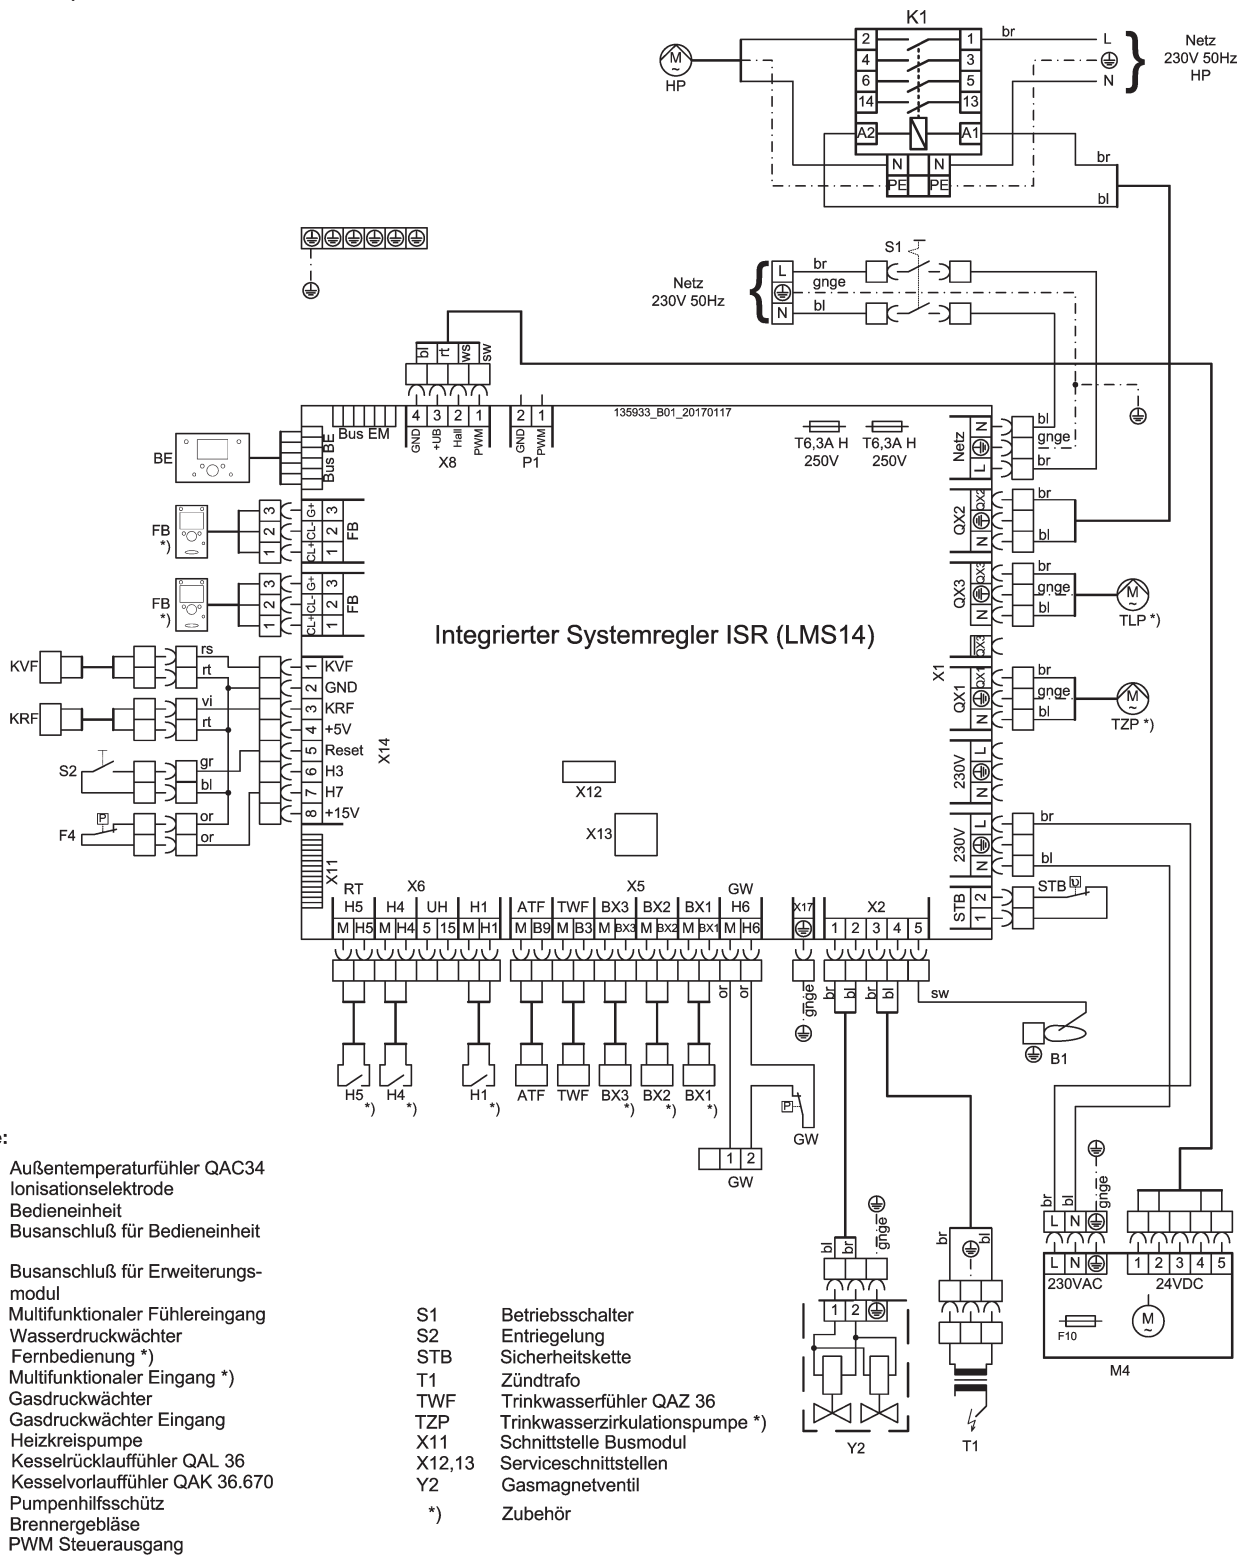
K1
2 1
4 3
6 5
14 13
A2 A1
N N
PE PE
br
L
N
Netz 230V 50Hz HP
HP
br
bl

S1
Netz 230V 50Hz
L br
gnge
N bl

bl rt ws sw
4 3 2 1
GND +UB Hall PWM
X8
2 1
GND PWM
P1
Bus EM
Bus BE
135933_B01_20170117
T6,3A H 250V
T6,3A H 250V
Netz N L
bl gnge br
QX2 N
br bl
QX3 N
br gnge bl
TLP *)
X1
QX1 N
br gnge bl
TZP *)
230V N L
230V N L
br bl
STB 1 2
STB

BE
FB *)
3 2 1
CL+ CL- G+
3 2 1
FB
FB *)
3 2 1
CL+ CL- G+
3 2 1
FB

Integrierter Systemregler ISR (LMS14)

KVF
rs
rt
KRF
vi
rt
S2
gr
bl
F4
or
or
1 KVF
2 GND
3 KRF
4 +5V
5 Reset
6 H3
7 H7
8 +15V
X14
X12
X13
X11

RT
H5
X6
H4 UH H1
X5
ATF TWF BX3 BX2 BX1
GW H6
X17
X2
M H5 M H4 5 15 M H1 M B9 M B3 M BX3 M BX2 M BX1 M H6
1 2 3 4 5
or or
gnge
br bl br bl
sw
B1
H5 *) H4 *) H1 *) ATF TWF BX3 *) BX2 *) BX1 *)
GW
1 2
GW

bl br gnge
1 2
Y2
br bl
T1
br bl gnge
L N
L N
230VAC
1 2 3 4 5
24VDC
F10
M4

:
Außentemperaturfühler QAC34
Ionisationselektrode
Bedieneinheit
Busanschluß für Bedieneinheit

Busanschluß für Erweiterungsmodul
Multifunktionaler Fühlereingang
Wasserdruckwächter
Fernbedienung *)
Multifunktionaler Eingang *)
Gasdruckwächter
Gasdruckwächter Eingang
Heizkreispumpe
Kesselrücklauffühler QAL 36
Kesselvorlauffühler QAK 36.670
Pumpenhilfsschütz
Brennergebläse
PWM Steuerausgang

S1 Betriebsschalter
S2 Entriegelung
STB Sicherheitskette
T1 Zündtrafo
TWF Trinkwasserfühler QAZ 36
TZP Trinkwasserzirkulationspumpe *)
X11 Schnittstelle Busmodul
X12,13 Serviceschnittstellen
Y2 Gasmagnetventil
*) Zubehör